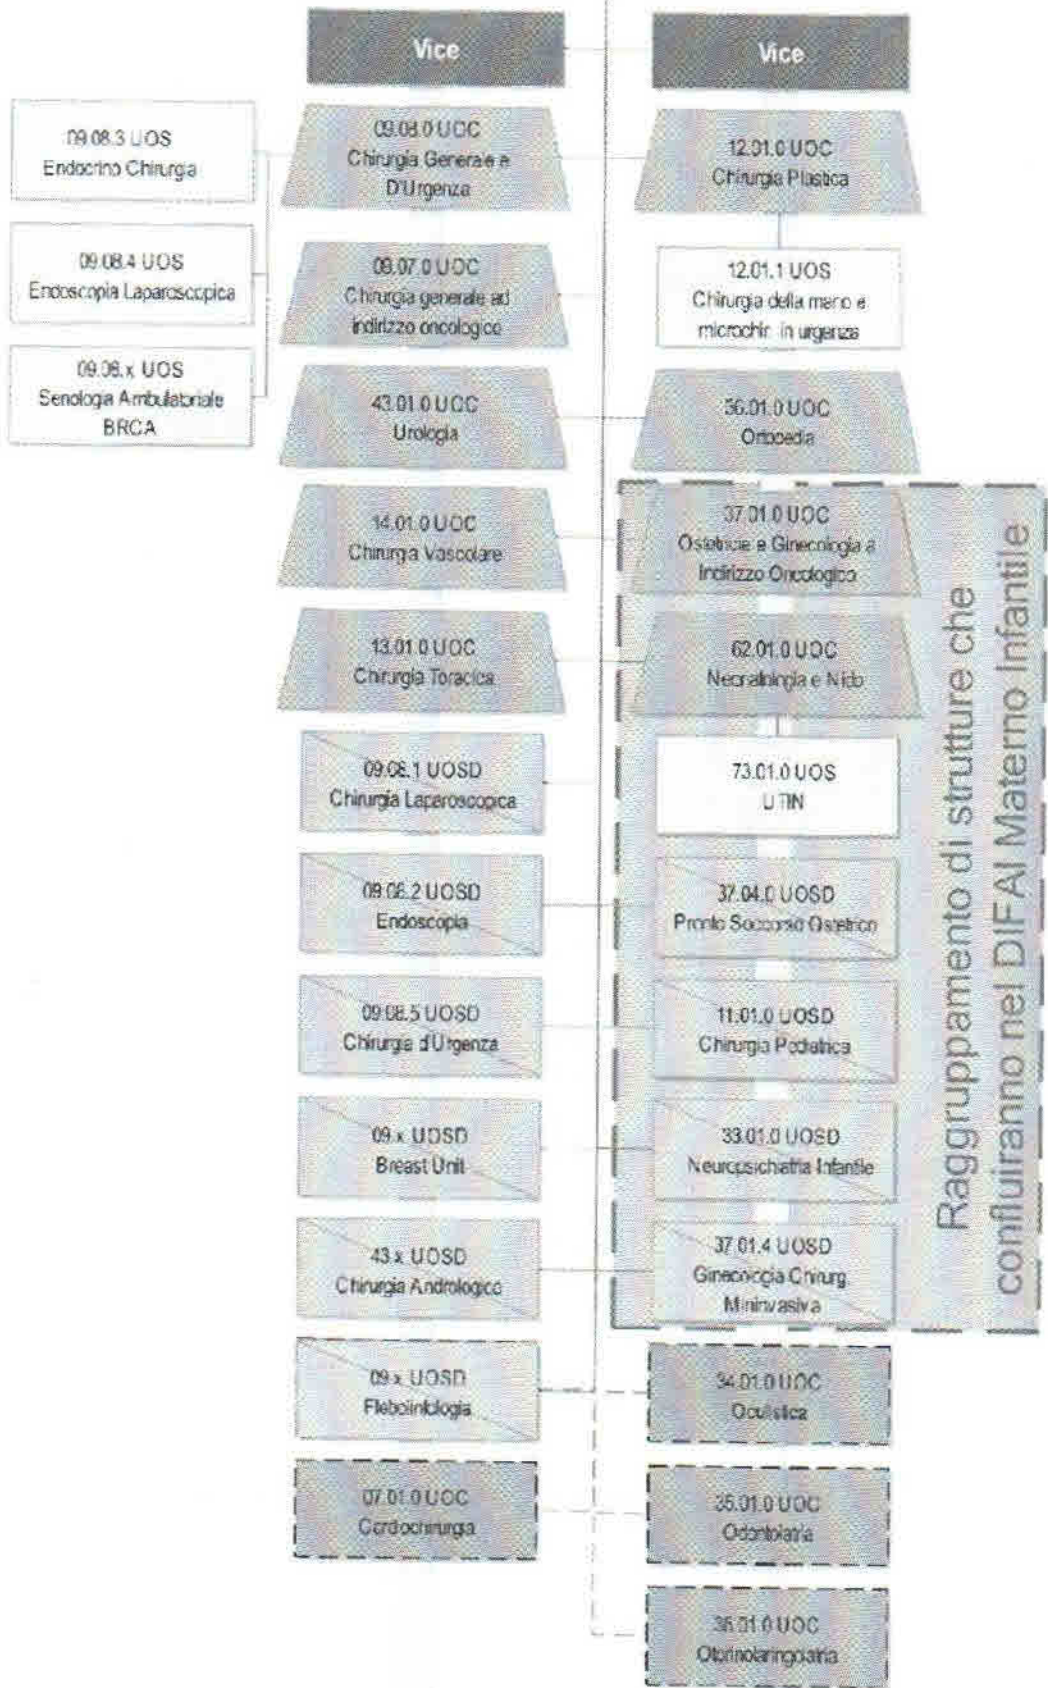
Vice

Vice

09.08.3 UOS
Endocrino Chirurgia

09.08.4 UOS
Endoscopia Laparoscopica

09.08.x UOS
Senologia Ambulatoriale
BRCA

09.08.0 UOC
Chirurgia Generale e
D'Urgenza

09.07.0 UOC
Chirurgia generale ad
indirizzo oncologico

43.01.0 UOC
Urologia

14.01.0 UOC
Chirurgia Vascolare

13.01.0 UOC
Chirurgia Toracica

09.08.1 UOSD
Chirurgia Laparoscopica

09.08.2 UOSD
Endoscopia

09.08.5 UOSD
Chirurgia d'Urgenza

09.x UOSD
Breast Unit

43.x UOSD
Chirurgia Andrologica

09.x UOSD
Flebolinfologia

07.01.0 UOC
Cardiochirurgia

12.01.0 UOC
Chirurgia Plastica

12.01.1 UOS
Chirurgia della mano e
microchir. in urgenza

36.01.0 UOC
Ortopedia

37.01.0 UOC
Ostetricia e Ginecologia a
Indirizzo Oncologico

62.01.0 UOC
Neonatologia e Nido

73.01.0 UOS
UTIN

37.04.0 UOSD
Pronto Soccorso Ostetrico

11.01.0 UOSD
Chirurgia Pediatrica

33.01.0 UOSD
Neuropsichiatria Infantile

37.01.4 UOSD
Ginecologia Chirurg
Mininvasiva

Raggruppamento di strutture che confluiranno nel DIFAI Materno Infantile

34.01.0 UOC
Oculistica

35.01.0 UOC
Odontoiatria

38.01.0 UOC
Otorinolaringoiatria